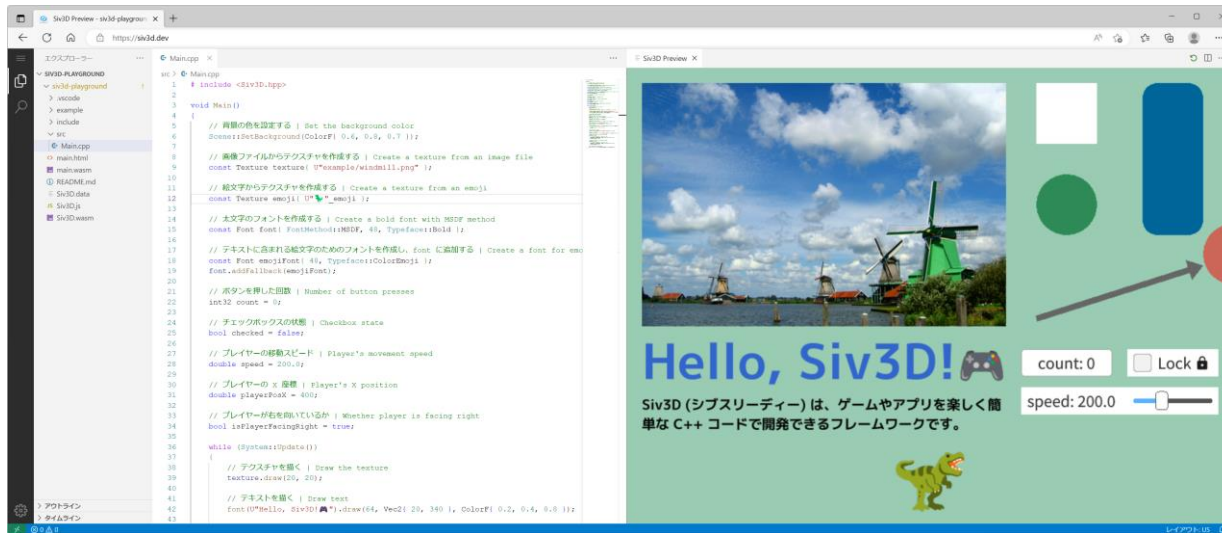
Siv3D Preview - siv3d-playgrou ×

https://siv3d.dev

エクスプローラー ...
SIV3D-PLAYGROUND
siv3d-playground
> .vscode
> example
> include
> src
Main.cpp
main.html
main.wasm
README.md
Siv3D.data
Siv3D.js
Siv3D.wasm

> アウトライン
> タイムライン

Main.cpp ×

src > Main.cpp

```
1  # include <Siv3D.hpp>
2
3  void Main()
4  {
5      // 背景の色を設定する | Set the background color
6      Scene::SetBackground(ColorF{ 0.6, 0.8, 0.7 });
7
8      // 画像ファイルからテクスチャを作成する | Create a texture from an image file
9      const Texture texture{ U"example/windmill.png" };
10
11     // 絵文字からテクスチャを作成する | Create a texture from an emoji
12     const Texture emoji{ U"🦖"_emoji };
13
14     // 太文字のフォントを作成する | Create a bold font with MSDF method
15     const Font font{ FontMethod::MSDF, 48, Typeface::Bold };
16
17     // テキストに含まれる絵文字のためのフォントを作成し、font に追加する | Create a font for emo
18     const Font emojiFont{ 48, Typeface::ColorEmoji };
19     font.addFallback(emojiFont);
20
21     // ボタンを押した回数 | Number of button presses
22     int32 count = 0;
23
24     // チェックボックスの状態 | Checkbox state
25     bool checked = false;
26
27     // プレイヤーの移動スピード | Player's movement speed
28     double speed = 200.0;
29
30     // プレイヤーの X 座標 | Player's X position
31     double playerPosX = 400;
32
33     // プレイヤーが右を向いているか | Whether player is facing right
34     bool isPlayerFacingRight = true;
35
36     while (System::Update())
37     {
38         // テクスチャを描く | Draw the texture
39         texture.draw(20, 20);
40
41         // テキストを描く | Draw text
42         font(U"Hello, Siv3D!🎮").draw(64, Vec2{ 20, 340 }, ColorF{ 0.2, 0.4, 0.8 });
43
```

Siv3D Preview ×

Hello, Siv3D!🎮

count: 0
Lock
speed: 200.0

Siv3D (シブスリーディー) は、ゲームやアプリを楽しく簡単な C++ コードで開発できるフレームワークです。

⊗ 0 ⚠ 0
レイアウト: US